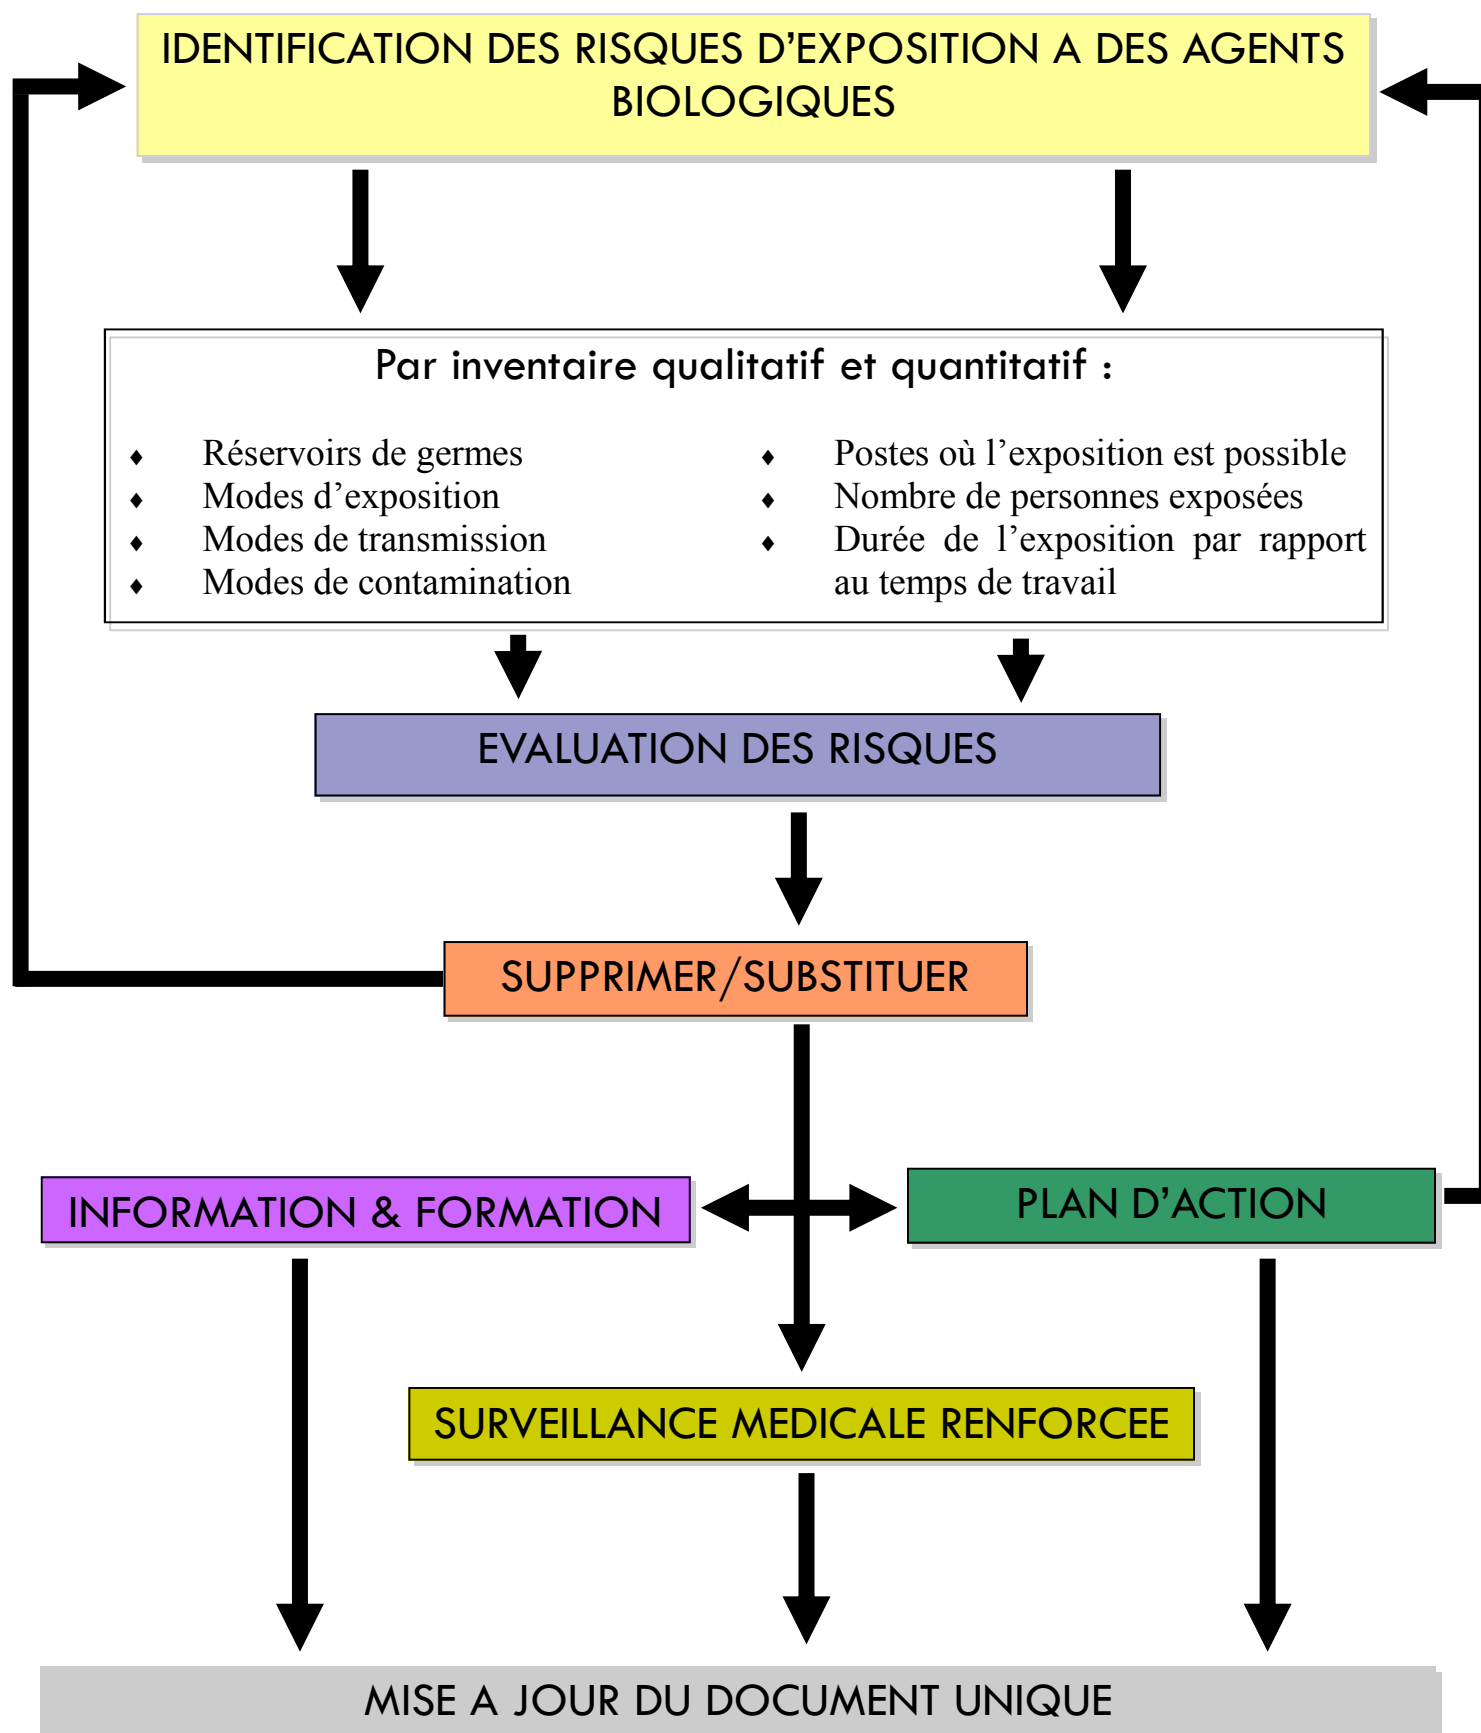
IDENTIFICATION DES RISQUES D'EXPOSITION A DES AGENTS BIOLOGIQUES

Par inventaire qualitatif et quantitatif :

- Réservoirs de germes
- Modes d'exposition
- Modes de transmission
- Modes de contamination

- Postes où l'exposition est possible
- Nombre de personnes exposées
- Durée de l'exposition par rapport au temps de travail

EVALUATION DES RISQUES

SUPPRIMER/SUBSTITUER

INFORMATION & FORMATION

PLAN D'ACTION

SURVEILLANCE MEDICALE RENFORCEE

MISE A JOUR DU DOCUMENT UNIQUE